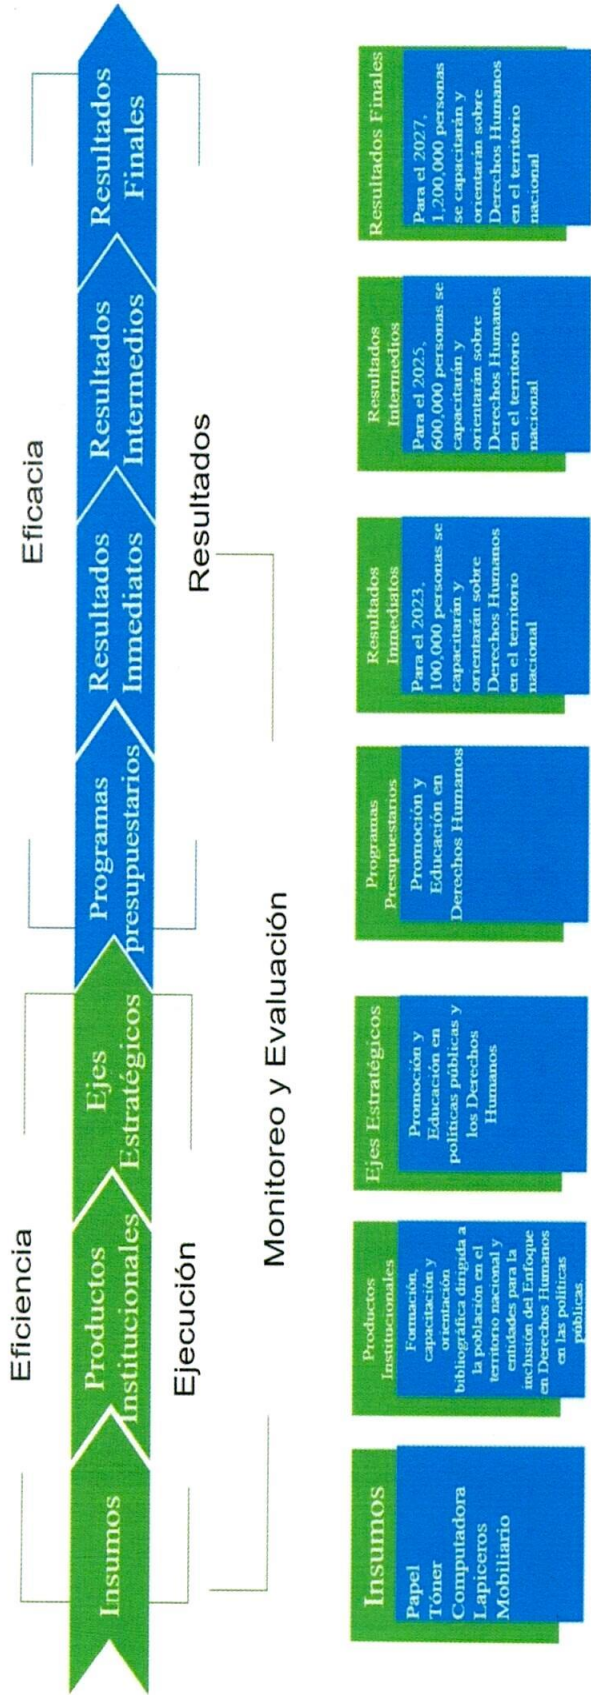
Eficiencia

Eficacia

Insumos

Productos Institucionales

Ejes Estratégicos

Programas presupuestarios

Resultados Inmediatos

Resultados Intermedios

Resultados Finales

Ejecución

Resultados

Monitoreo y Evaluación

Insumos
Papel
Tóner
Computadora
Lapiceros
Mobiliario

Productos Institucionales
Formación, capacitación y orientación bibliográfica dirigida a la población en el territorio nacional y entidades para la inclusión del Enfoque en Derechos Humanos en las políticas públicas

Ejes Estratégicos
Promoción y Educación en políticas públicas y los Derechos Humanos

Programas Presupuestarios
Promoción y Educación en Derechos Humanos

Resultados Inmediatos
Para el 2023, 100,000 personas se capacitarán y orientarán sobre Derechos Humanos en el territorio nacional

Resultados Intermedios
Para el 2025, 600,000 personas se capacitarán y orientarán sobre Derechos Humanos en el territorio nacional

Resultados Finales
Para el 2027, 1,200,000 personas se capacitarán y orientarán sobre Derechos Humanos en el territorio nacional